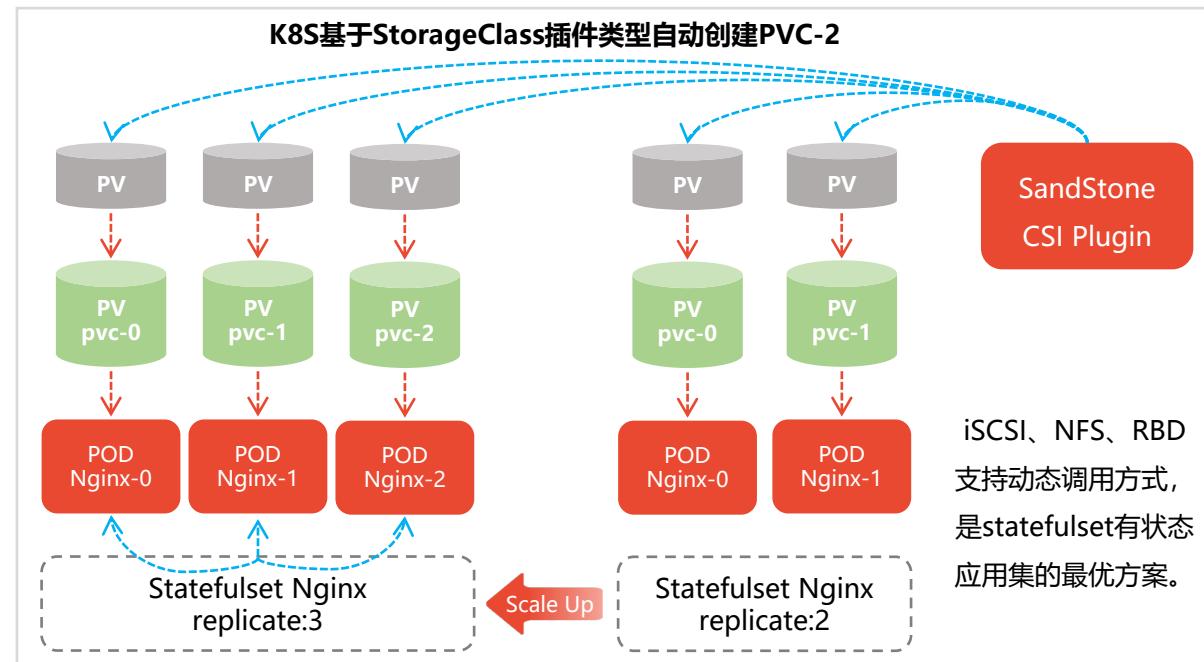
K8S基于StorageClass插件类型自动创建PVC-2

PV

PV

PV

PV

PV

SandStone CSI Plugin

PV pvc-0

PV pvc-1

PV pvc-2

PV pvc-0

PV pvc-1

POD Nginx-0

POD Nginx-1

POD Nginx-2

POD Nginx-0

POD Nginx-1

iSCSI、NFS、RBD 支持动态调用方式，是statefulset有状态应用集的最优方案。

Statefulset Nginx replicate:3

Scale Up

Statefulset Nginx replicate:2